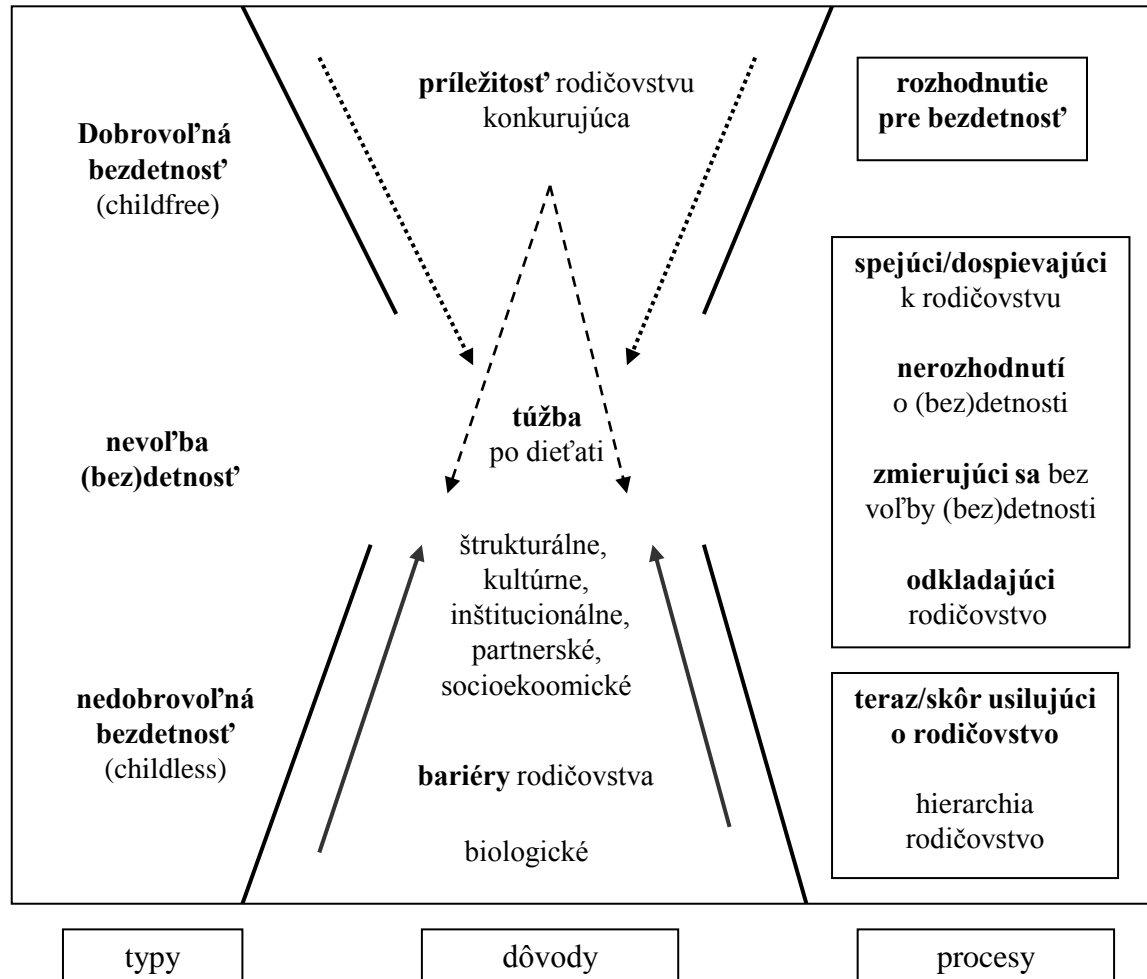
Dobrovoľná bezdetnosť (childfree)

príležitosť rodičovstvu konkurujúca

rozhodnutie pre bezdetnosť

spejúci/dospievajúci k rodičovstvu

nerozhodnutí o (bez)detnosti

nevoľba (bez)detnosť

túžba po dieťati

zmierujúci sa bez voľby (bez)detnosti

odkladajúci rodičovstvo

štrukturálne, kultúrne, inštitucionálne, partnerské, socioekoomické

nedobrovoľná bezdetnosť (childless)

bariéry rodičovstva

biologické

teraz/skôr usilujúci o rodičovstvo

hierarchia rodičovstvo

typy

dôvody

procesy